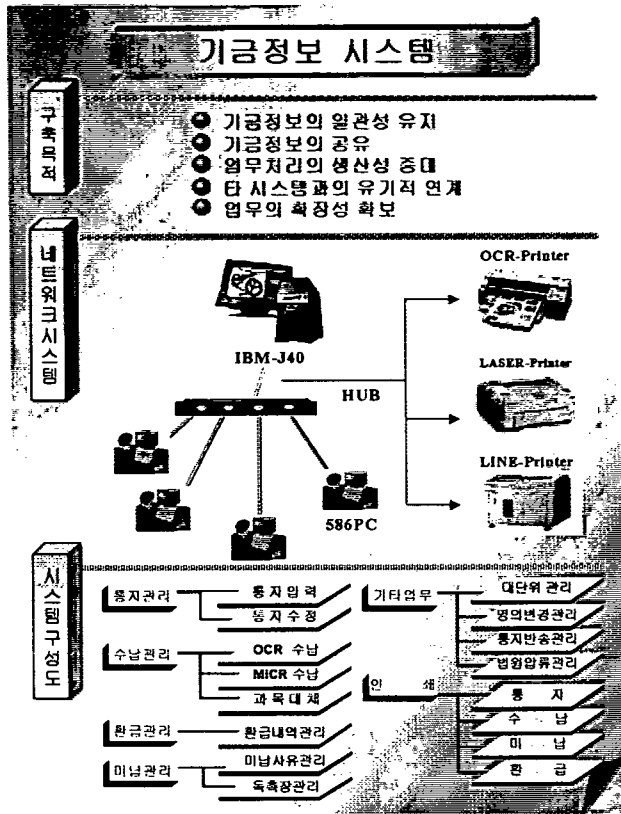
기금정보 시스템

구축목적

기금정보의 일관성 유지
기금정보의 공유
업무처리의 생산성 증대
타 시스템과의 유기적 연계
업무의 확장성 확보

네트워크시스템

IBM-J40
HUB
586PC
OCR-Printer
LASER-Printer
LINE-Printer

시스템구성도

통지관리
통지입력
통지수정

수납관리
OCR 수납
MICR 수납
과목대체

환급관리
환급내역관리

미납관리
미납사유관리
독촉장관리

기타업무
대단위 관리
명의변경관리
통지반송관리
법원압류관리

인쇄
통지
수납
미납
환급